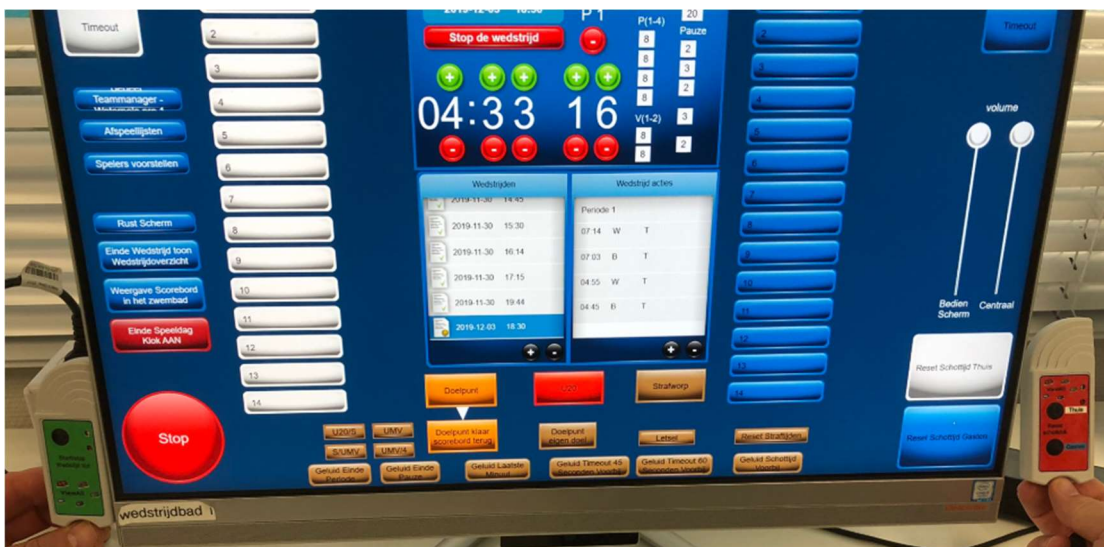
Timeout

2
3
4
5
6
7
8
9
10
11
12
13
14

Teammanager -

Afspeellijsten

Spelers voorstellen

Rust Scherm

Einde Wedstrijd toon Wedstrijdoverzicht

Weergave Scorebord in het zwembad

Einde Speeldag Klok AAN

Stop

2019-12-03 18:30

P 1

Stop de wedstrijd

P(1-4)

20

Pauze

8
8
8
8

2
3
2

04:33 16

V(1-2)

8
8

3
2

Wedstrijden

2019-11-30 14:45
2019-11-30 15:30
2019-11-30 16:14
2019-11-30 17:15
2019-11-30 19:44
2019-12-03 18:30

Wedstrijd acties

Periode 1

| 07:14 | W | T |
|---|---|---|
| 07:03 | B | T |
| 04:55 | W | T |
| 04:45 | B | T |

Doelpunt

Strafworp

Doelpunt klaar scorebord terug

Doelpunt eigen doel

U20/S

UMV

S/UMV

UMV/4

Geluid Einde Periode

Geluid Einde Pauze

Geluid Laatste Minuut

Geluid Timeout 45 Seconden

Geluid Timeout 60

Letsel

Reset Straftijden

Geluid Schottijd

Timeout

volume

Bedien Scherm

Centraal

Reset Schottijd Thuis

Reset Schottijd Gasten

Thuis

wedstrijdbad